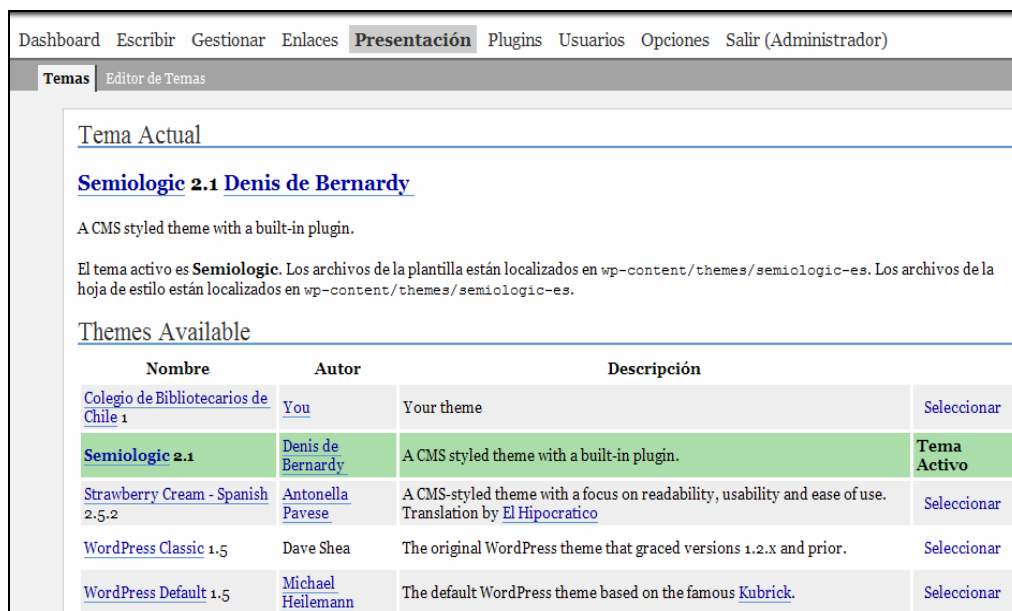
Dashboard Escribir Gestionar Enlaces Presentación Plugins Usuarios Opciones Salir (Administrador)

Temas Editor de Temas

Tema Actual

Semiologic 2.1 Denis de Bernardy

A CMS styled theme with a built-in plugin.

El tema activo es Semiologic. Los archivos de la plantilla están localizados en wp-content/themes/semiologic-es. Los archivos de la hoja de estilo están localizados en wp-content/themes/semiologic-es.

Themes Available

| Nombre | Autor | Descripción | |
|---|---|---|---|
| Colegio de Bibliotecarios de Chile 1 | You | Your theme | Seleccionar |
| Semiologic 2.1 | Denis de Bernardy | A CMS styled theme with a built-in plugin. | Tema Activo |
| Strawberry Cream - Spanish 2.5.2 | Antonella Pavese | A CMS-styled theme with a focus on readability, usability and ease of use. Translation by El Hipocratico | Seleccionar |
| WordPress Classic 1.5 | Dave Shea | The original WordPress theme that graced versions 1.2.x and prior. | Seleccionar |
| WordPress Default 1.5 | Michael Heilemann | The default WordPress theme based on the famous Kubrick. | Seleccionar |